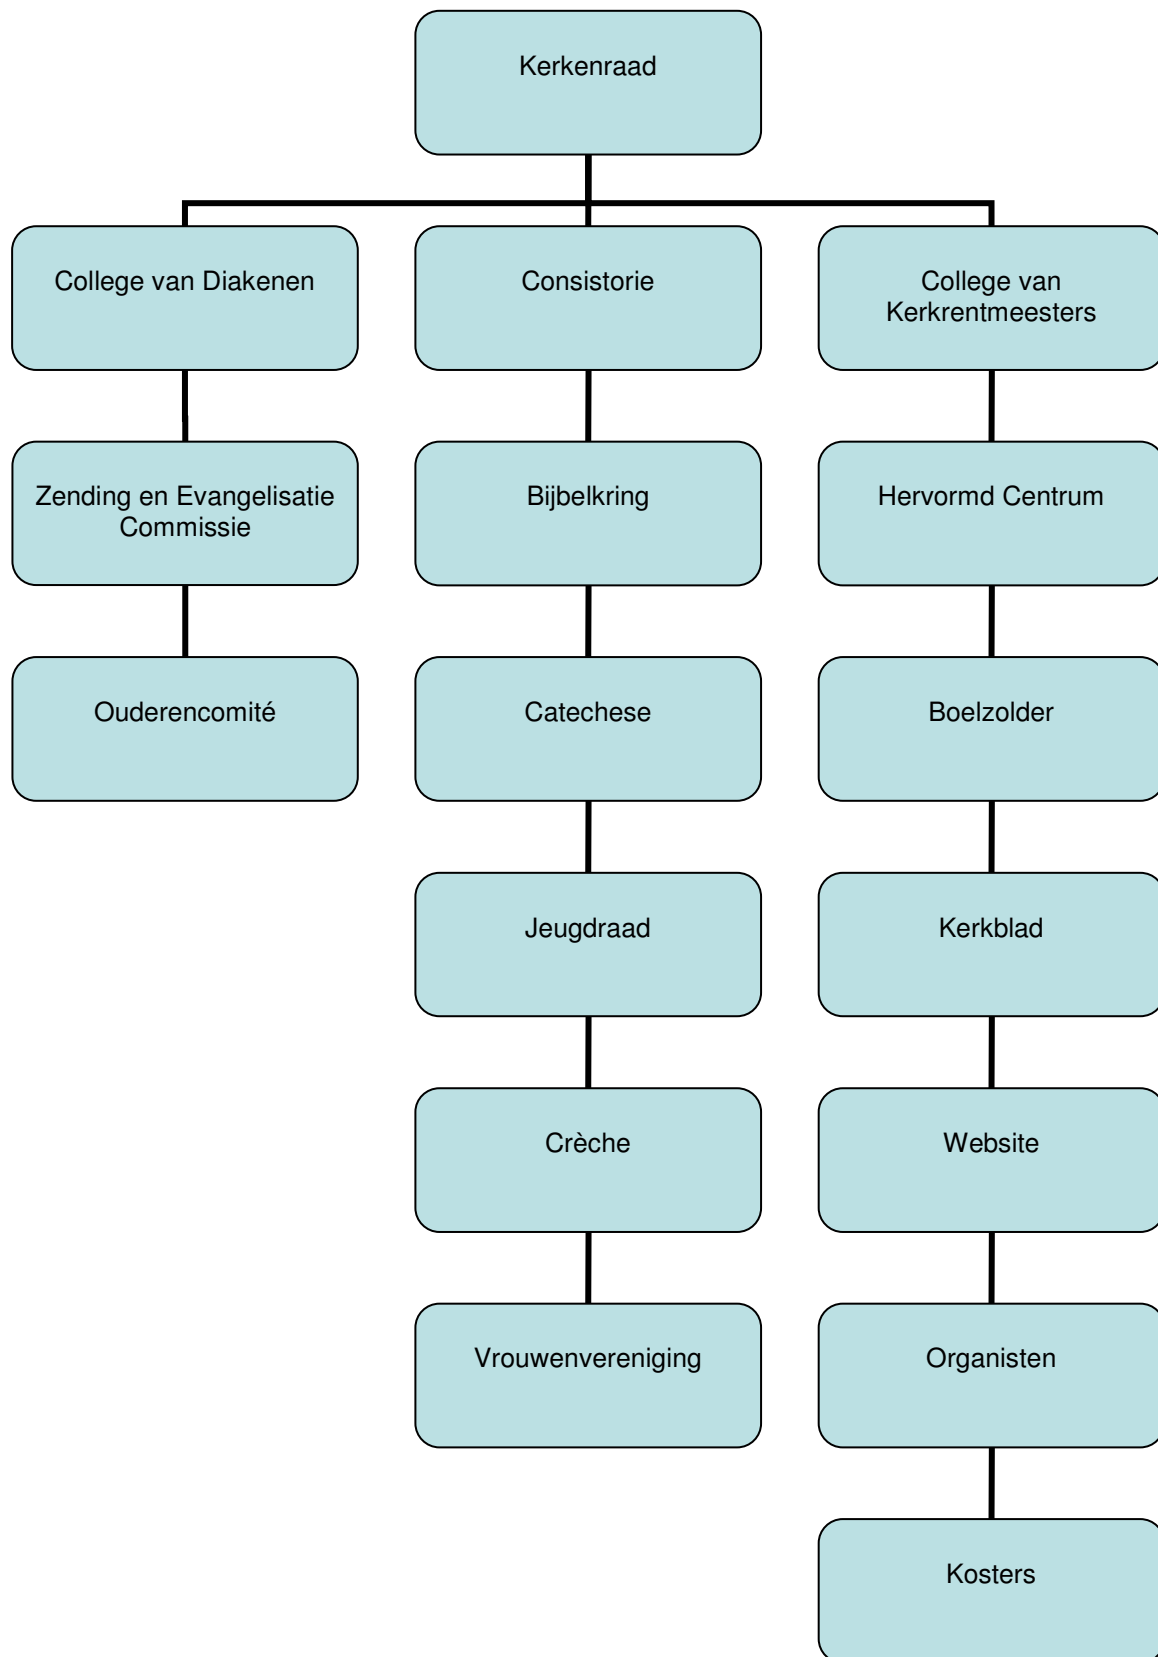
Kerkenraad

College van Diakenen

Zending en Evangelisatie Commissie

Ouderencomité

Consistorie

Bijbelkring

Catechese

Jeugdraad

Crèche

Vrouwenvereniging

College van Kerkrentmeesters

Hervormd Centrum

Boelzolder

Kerkblad

Website

Organisten

Kosters